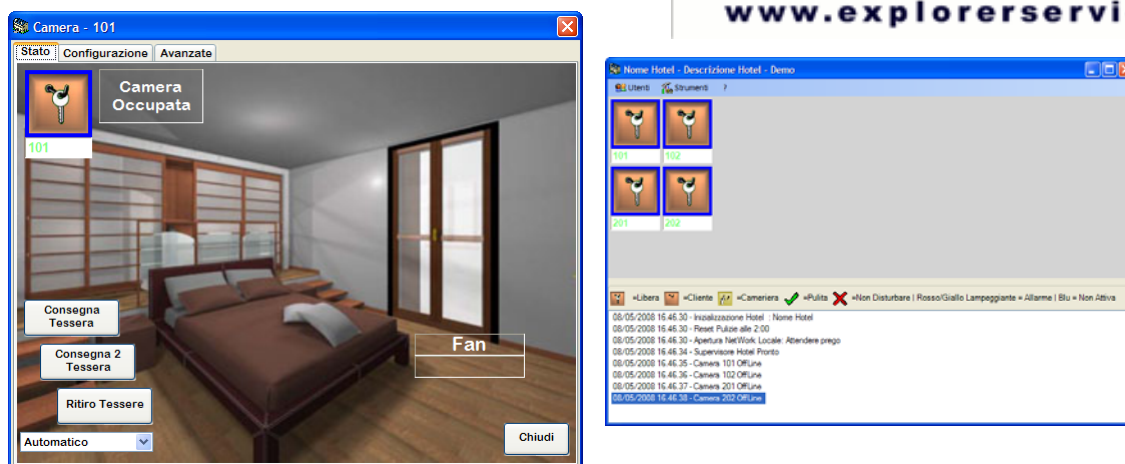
Camera - 101

Stato | Configurazione | Avanzate

Camera Occupata

101

Consegna Tessera

Consegna 2 Tessera

Ritiro Tessere

Automatico

Fan

Chiudi

www.explorerservi

Nome Hotel - Descrizione Hotel - Demo

Utenti | Strumenti | ?

101 | 102

201 | 202

=Libera =Cliente =Cameriera =Pulita =Non Disturbare | Rosso/Giallo Lampeggiante = Allarme | Blu = Non Attiva

08/05/2008 16.46.30 - Inizializzazione Hotel : Nome Hotel
08/05/2008 16.46.30 - Reset Pulizie alle 2:00
08/05/2008 16.46.30 - Apertura NetWork Locale: Attendere prego
08/05/2008 16.46.34 - Supervisore Hotel Pronto
08/05/2008 16.46.35 - Camera 101 OffLine
08/05/2008 16.46.36 - Camera 102 OffLine
08/05/2008 16.46.37 - Camera 201 OffLine
08/05/2008 16.46.38 - Camera 202 OffLine